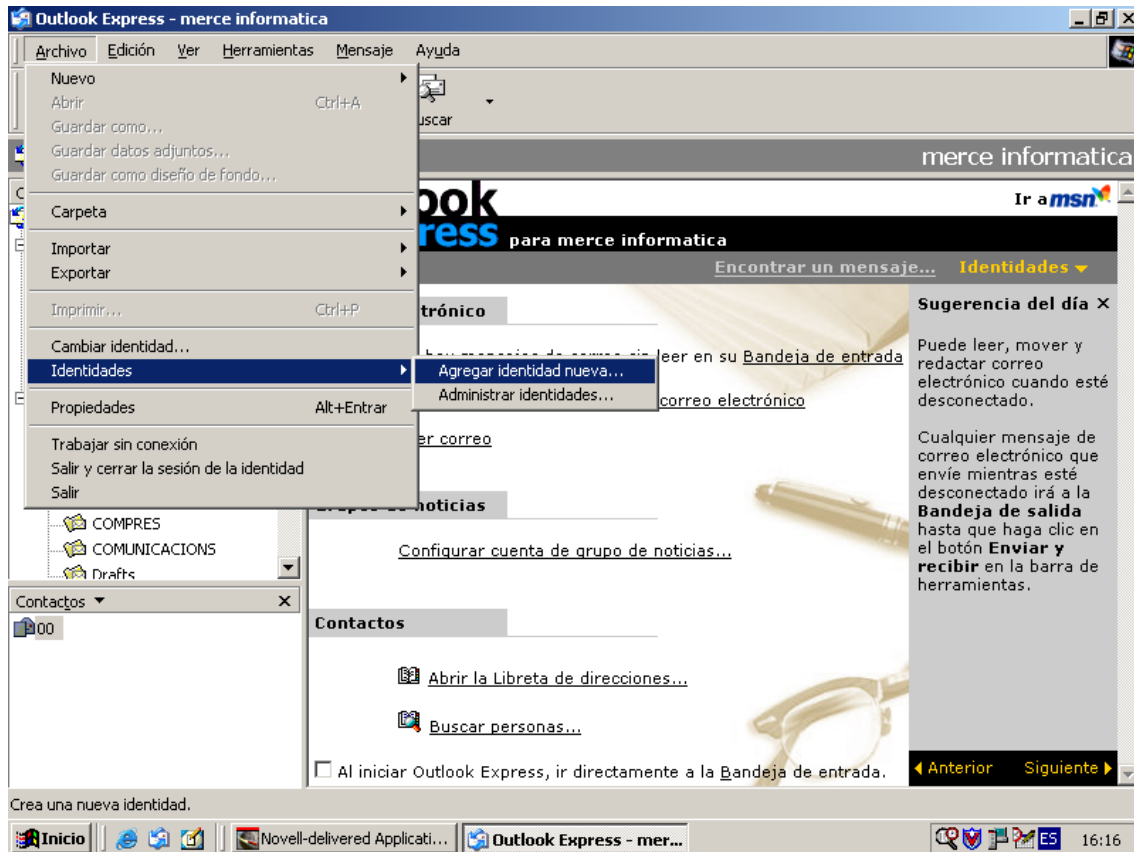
Outlook Express - merce informatica

Archivo Edición Ver Herramientas Mensaje Ayuda

Nuevo
Abrir Ctrl+A
Guardar como...
Guardar datos adjuntos...
Guardar como diseño de fondo...
Carpeta
Importar
Exportar
Imprimir... Ctrl+P
Cambiar identidad...
Identidades
Propiedades Alt+Entrar
Trabajar sin conexión
Salir y cerrar la sesión de la identidad
Salir

Agregar identidad nueva...
Administrar identidades...

uscar

merce informatica

ook
ress para merce informatica

Ir a msn

Encontrar un mensaje... Identidades

trónico

leer en su Bandeja de entrada

correo electrónico

er correo

noticias

Configurar cuenta de grupo de noticias...

Contactos

Abrir la Libreta de direcciones...

Buscar personas...

Al iniciar Outlook Express, ir directamente a la Bandeja de entrada.

Sugerencia del día ×

Puede leer, mover y redactar correo electrónico cuando esté desconectado.

Cualquier mensaje de correo electrónico que envíe mientras esté desconectado irá a la **Bandeja de salida** hasta que haga clic en el botón **Enviar y recibir** en la barra de herramientas.

Anterior Siguiente

COMPRES
COMUNICACIONS
Drafts

Contactos ▼ ×
00

Crea una nueva identidad.

Inicio Novell-delivered Applicati... Outlook Express - mer... ES 16:16